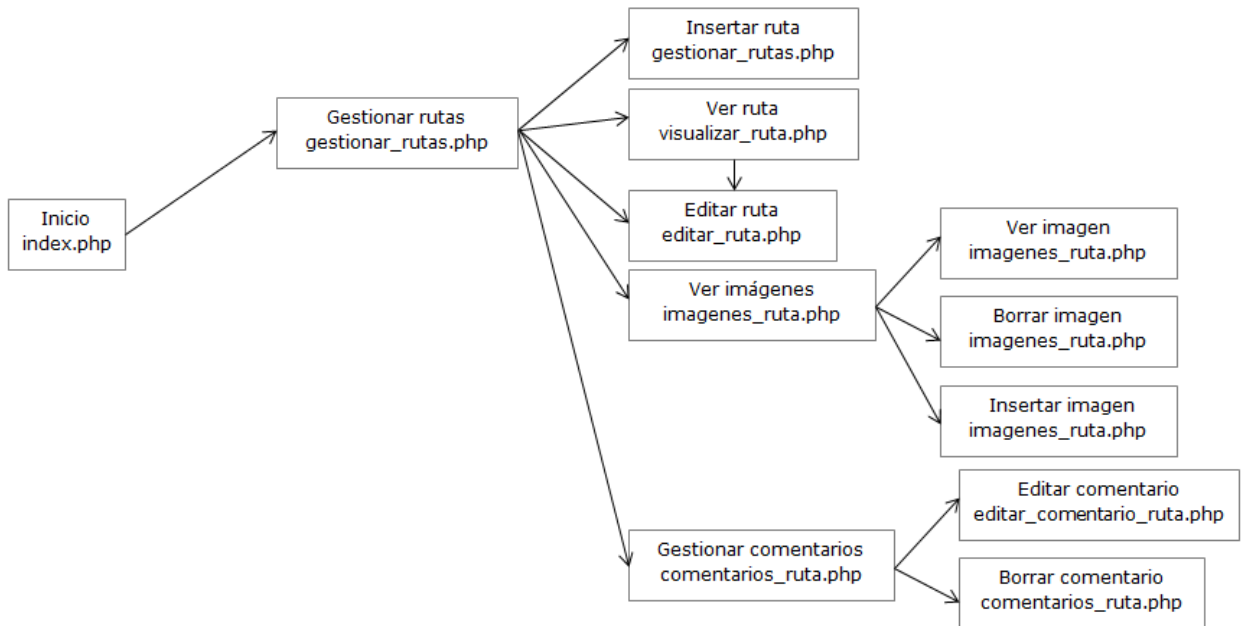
Inicio
index.php

Gestionar rutas
gestionar_rutas.php

Insertar ruta
gestionar_rutas.php

Ver ruta
visualizar_ruta.php

Editar ruta
editar_ruta.php

Ver imágenes
imagenes_ruta.php

Ver imagen
imagenes_ruta.php

Borrar imagen
imagenes_ruta.php

Insertar imagen
imagenes_ruta.php

Gestionar comentarios
comentarios_ruta.php

Editar comentario
editar_comentario_ruta.php

Borrar comentario
comentarios_ruta.php